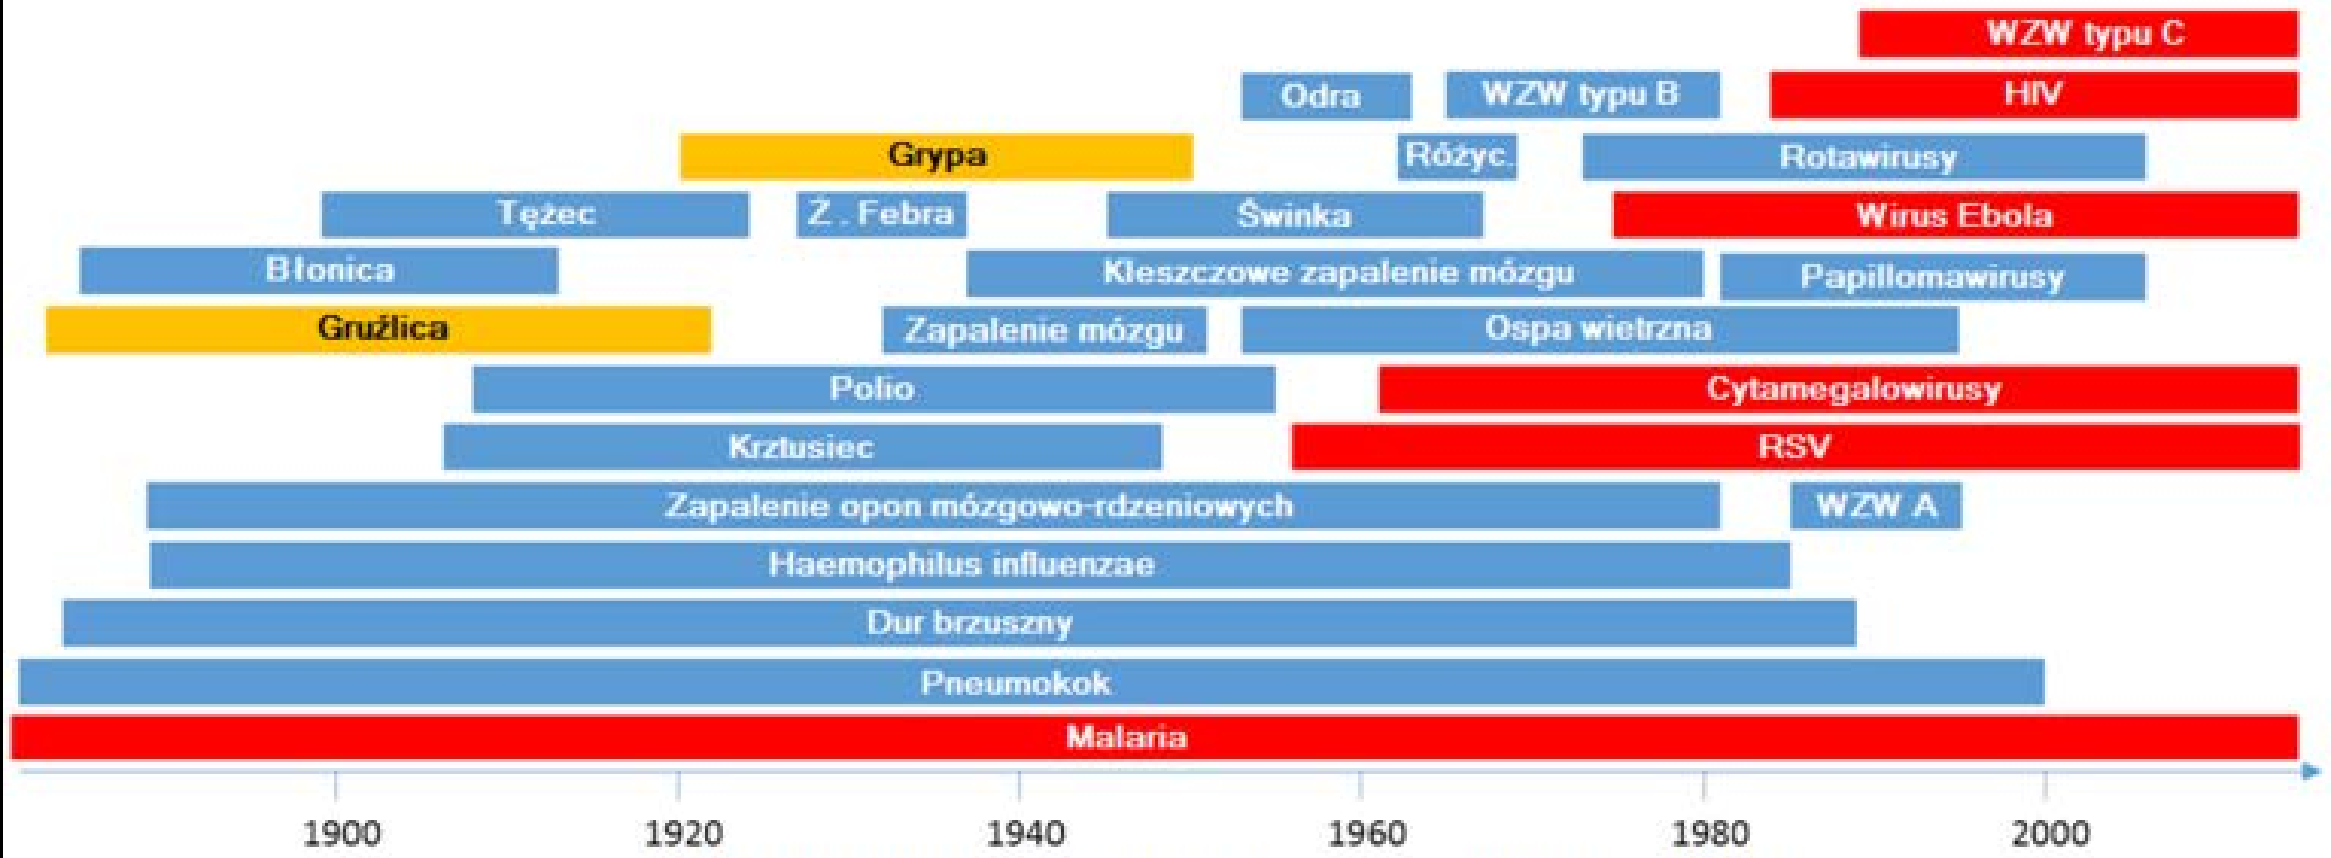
WZW typu C
Odra
WZW typu B
HIV
Grypa
Różyc.
Rotawirusy
Tężec
Ż. Febra
Świnka
Wirus Ebola
Błonica
Kleszczowe zapalenie mózgu
Papillomawirusy
Gruźlica
Zapalenie mózgu
Ospa wietrzna
Polio
Cytamegalowirusy
Krztusiec
RSV
Zapalenie opon mózgowo-rdzeniowych
WZW A
Haemophilus influenzae
Dur brzuszny
Pneumokok
Malaria
1900
1920
1940
1960
1980
2000